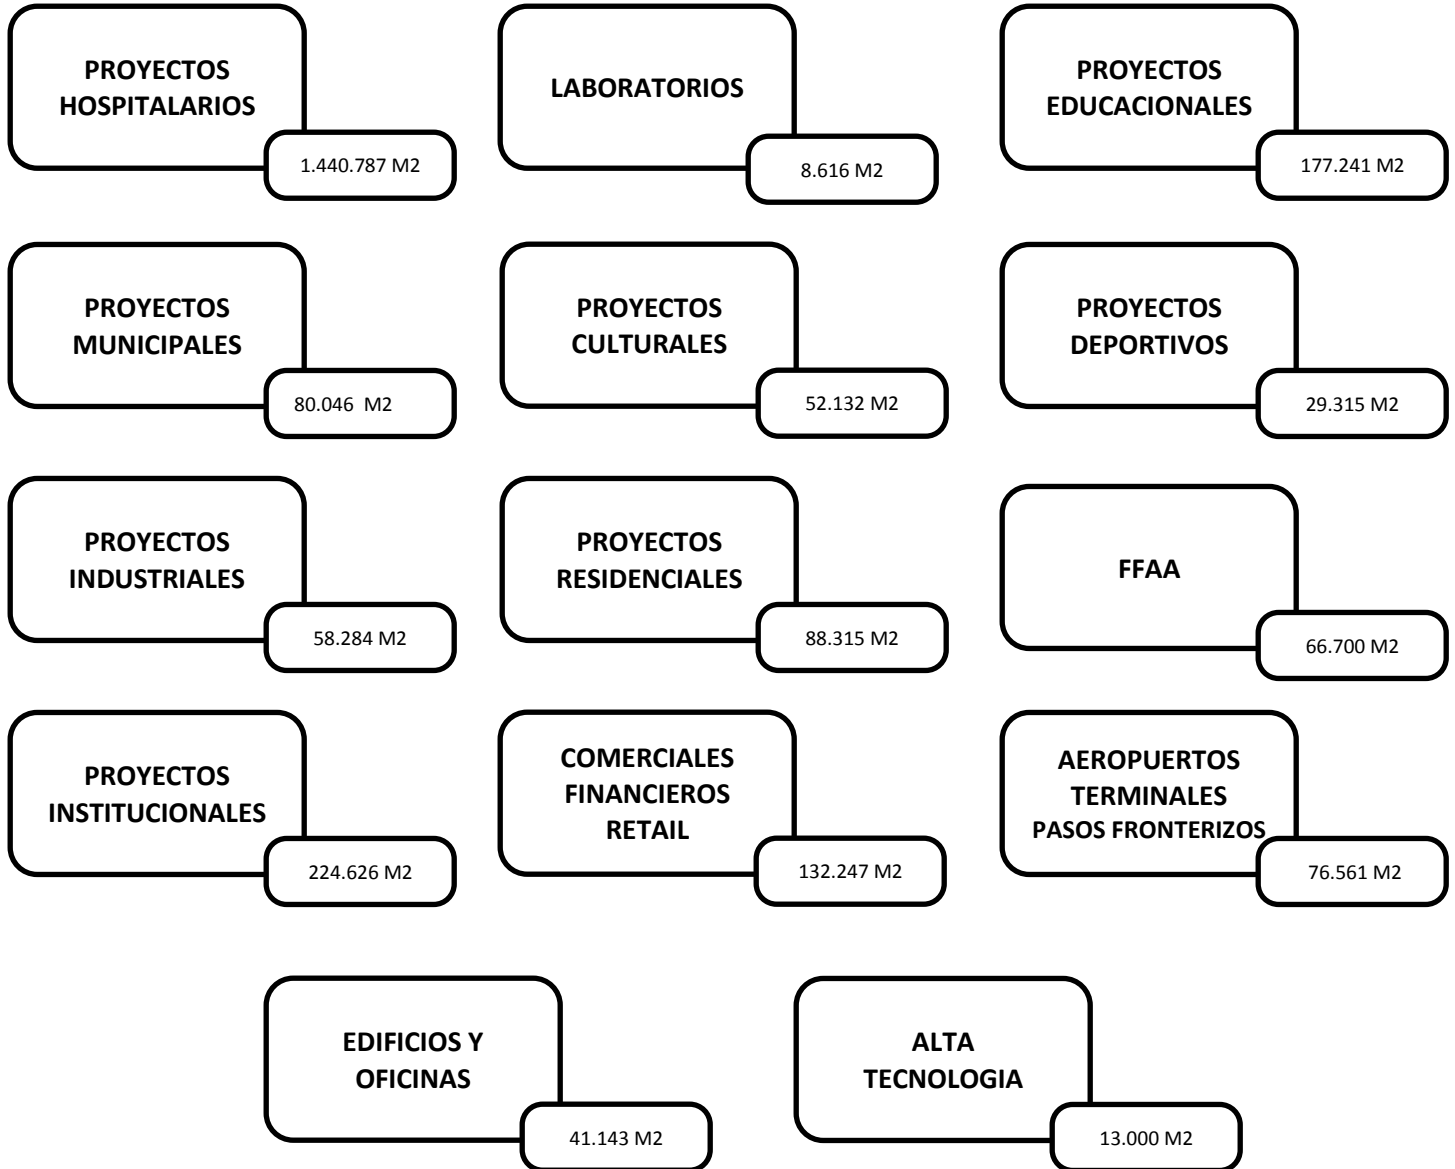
PROYECTOS HOSPITALARIOS
1.440.787 M2

LABORATORIOS
8.616 M2

PROYECTOS EDUCACIONALES
177.241 M2

PROYECTOS MUNICIPALES
80.046 M2

PROYECTOS CULTURALES
52.132 M2

PROYECTOS DEPORTIVOS
29.315 M2

PROYECTOS INDUSTRIALES
58.284 M2

PROYECTOS RESIDENCIALES
88.315 M2

FFAA
66.700 M2

PROYECTOS INSTITUCIONALES
224.626 M2

COMERCIALES FINANCIEROS RETAIL
132.247 M2

AEROPUERTOS TERMINALES PASOS FRONTERIZOS
76.561 M2

EDIFICIOS Y OFICINAS
41.143 M2

ALTA TECNOLOGIA
13.000 M2